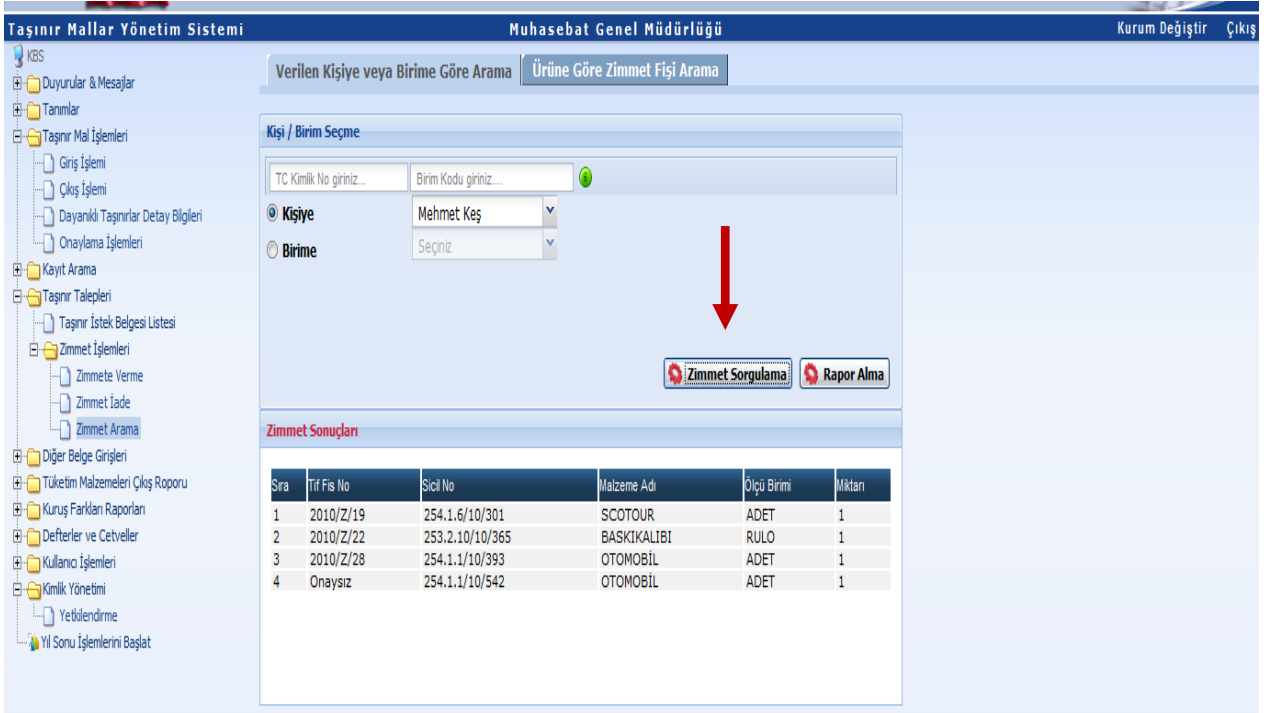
Taşınır Mallar Yönetim Sistemi
Muhasebat Genel Müdürlüğü
Kurum Değiştir Çıkış

KBS
Duyurular & Mesajlar
Tanımlar
Taşınır Mal İşlemleri
Giriş İşlemi
Çıkış İşlemi
Dayanıklı Taşınırlar Detay Bilgileri
Onaylama İşlemleri
Kayıt Arama
Taşınır Talepleri
Taşınır İstek Belgesi Listesi
Zimmet İşlemleri
Zimmete Verme
Zimmet İade
Zimmet Arama
Diğer Belge Girişleri
Tüketim Malzemeleri Çıkış Roporu
Kuruş Farkları Raporları
Defterler ve Cetveller
Kullanıcı İşlemleri
Kimlik Yönetimi
Yetkilendirme
Yıl Sonu İşlemlerini Başlat

Verilen Kişiye veya Birime Göre Arama
Ürüne Göre Zimmet Fişi Arama

Kişi / Birim Seçme
TC Kimlik No giriniz...
Birim Kodu giriniz....
Kişiye
Mehmet Keş
Birime
Seçiniz
Zimmet Sorgulama
Rapor Alma

Zimmet Sonuçları

| Sıra | Tif Fis No | Sicil No | Malzeme Adı | Ölçü Birimi | Miktarı |
|---|---|---|---|---|---|
| 1 | 2010/Z/19 | 254.1.6/10/301 | SCOTOUR | ADET | 1 |
| 2 | 2010/Z/22 | 253.2.10/10/365 | BASKIKALIBI | RULO | 1 |
| 3 | 2010/Z/28 | 254.1.1/10/393 | OTOMOBİL | ADET | 1 |
| 4 | Onaysız | 254.1.1/10/542 | OTOMOBİL | ADET | 1 |